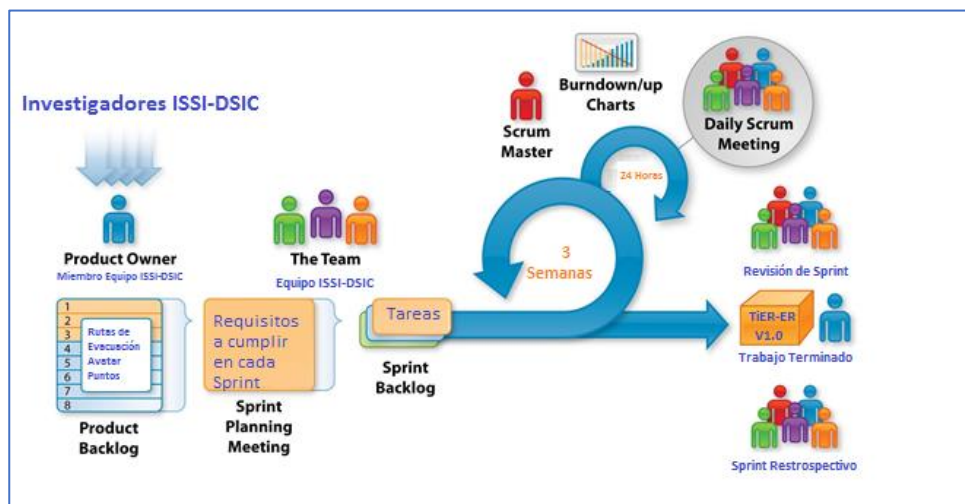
Investigadores ISSI-DSIC

Product Owner
Miembro Equipo ISSI-DSIC

1
2
3
4
5
6
7
8

Rutas de Evacuación
Avatar
Puntos

Product Backlog

Requisitos a cumplir en cada Sprint

Sprint Planning Meeting

The Team
Equipo ISSI-DSIC

Tareas

Sprint Backlog

Scrum Master

Burndown/up Charts

Daily Scrum Meeting

24 Horas

3 Semanas

Revisión de Sprint

TiER-ER V1.0

Trabajo Terminado

Sprint Restrospectivo